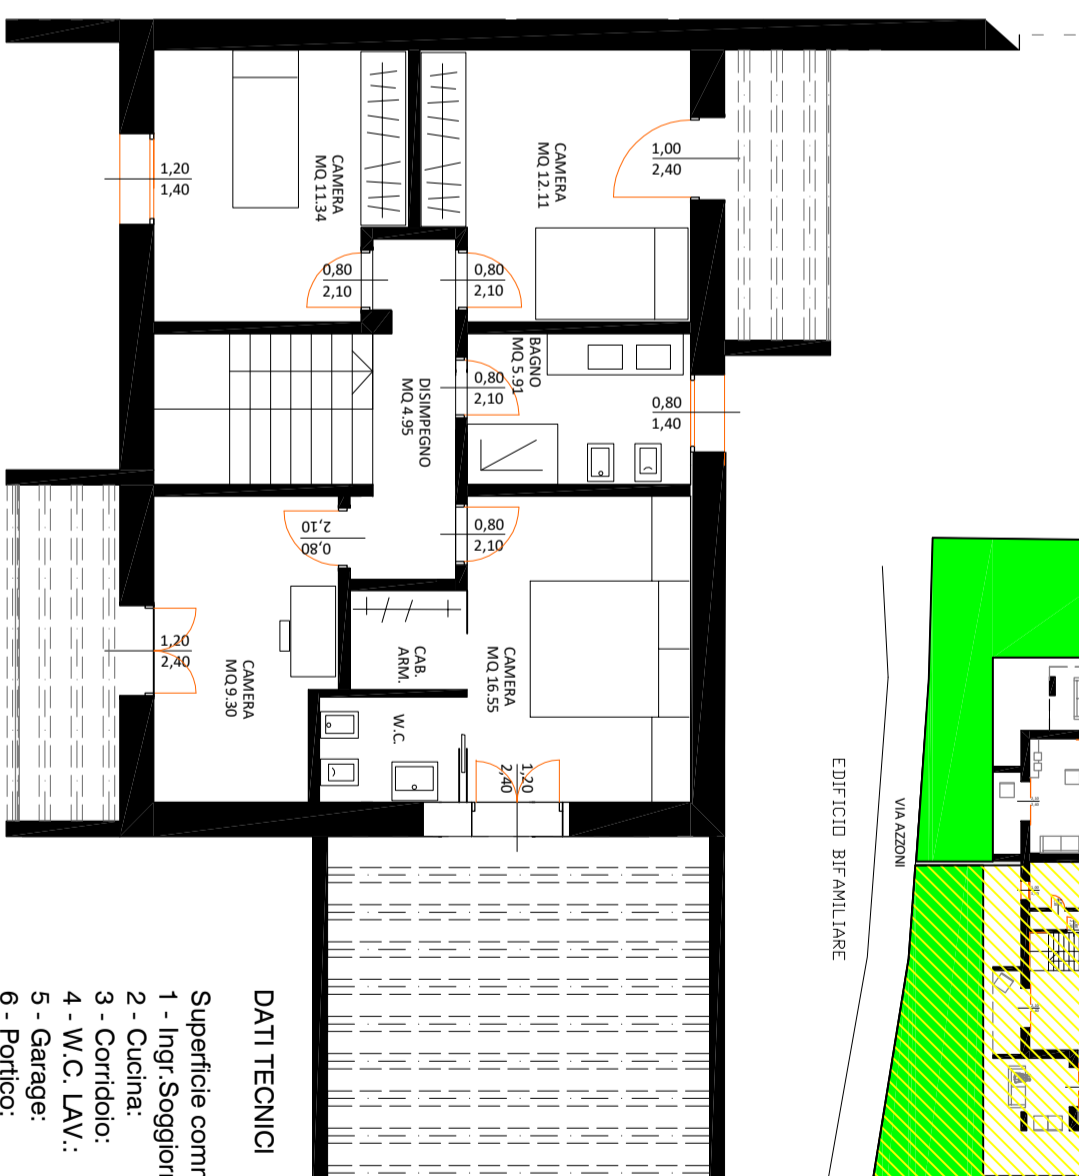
1,20
1,40

CAMERA
MQ 11.34

CAMERA
MQ 12.11

1,00
2,40

0,80
2,10

0,80
2,10

DISIMPEGNO
MQ 4.95

BAGNO
MQ 5.91

0,80
2,10

0,80
1,40

0,80
2,10

0,80
2,10

1,20
2,40

CAMERA
MQ 9.30

CAB.
ARM.

CAMERA
MQ 16.55

W.C.

1,20
2,40

EDIFICIO BIFAMILIARE

VIA AZZONI

DATI TECNICI

Superficie comm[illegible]
1 - Ingr.Soggior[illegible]
2 - Cucina:
3 - Corridoio:
4 - W.C. LAV.:
5 - Garage:
6 - Portico: